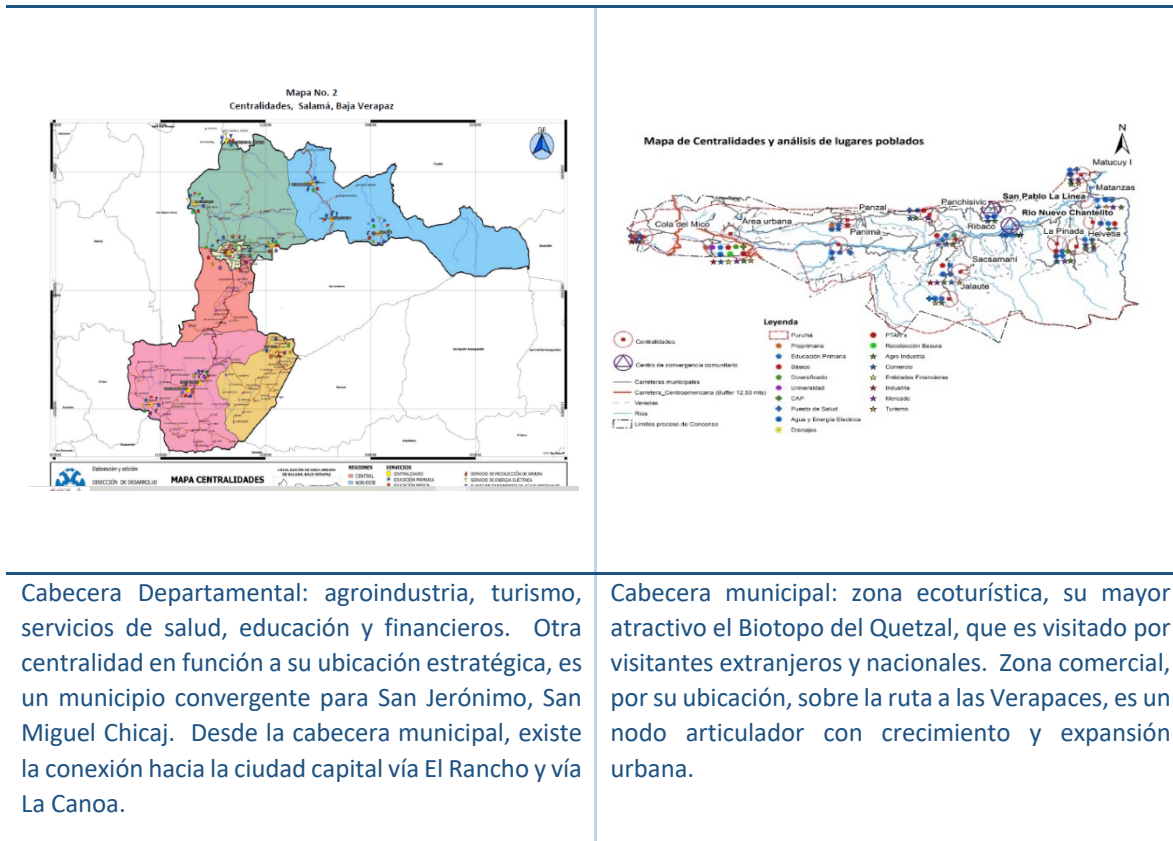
Mapa No. 2
Centralidades, Salamá, Baja Verapaz

Elaboración y edición:
DIRECCIÓN DE DESARROLLO
MAPA CENTRALIDADES
REGIONES
CENTRAL
NOR-ESTE
SERVICIOS
CENTRALIDADES
EDUCACIÓN PRIMARIA
EDUCACIÓN BÁSICA
SERVICIO DE RECOLECCIÓN DE BASURA
SERVICIO DE ENERGÍA ELÉCTRICA

Mapa de Centralidades y análisis de lugares poblados

N

Matucuy I
Matanzas
San Pablo La Linea
Panchisivic
Rio Nuevo Chantelito
Panzal
La Pinada
Helvetia
Cola del Mico
Area urbana
Panima
Ribaco
Sacsamani
Jalaute

Leyenda
Centralidades
Centro de convergencia comunitario
Carreteras municipales
Carretera_Centroamericana (Buffer 12.50 mts)
Veredas
Rios
Limites proceso de Consenso
Purulhá
Preprimaria
Educación Primaria
Básico
Diversificado
Universidad
CAP
Puesto de Salud
Agua y Energía Eléctrica
Drenajes
PTAR´s
Recolección Basura
Agro Industria
Comercio
Entidades Financieras
Industria
Mercado
Turismo

Cabecera Departamental: agroindustria, turismo, servicios de salud, educación y financieros. Otra centralidad en función a su ubicación estratégica, es un municipio convergente para San Jerónimo, San Miguel Chicaj. Desde la cabecera municipal, existe la conexión hacia la ciudad capital vía El Rancho y vía La Canoa.

Cabecera municipal: zona ecoturística, su mayor atractivo el Biotopo del Quetzal, que es visitado por visitantes extranjeros y nacionales. Zona comercial, por su ubicación, sobre la ruta a las Verapaces, es un nodo articulador con crecimiento y expansión urbana.